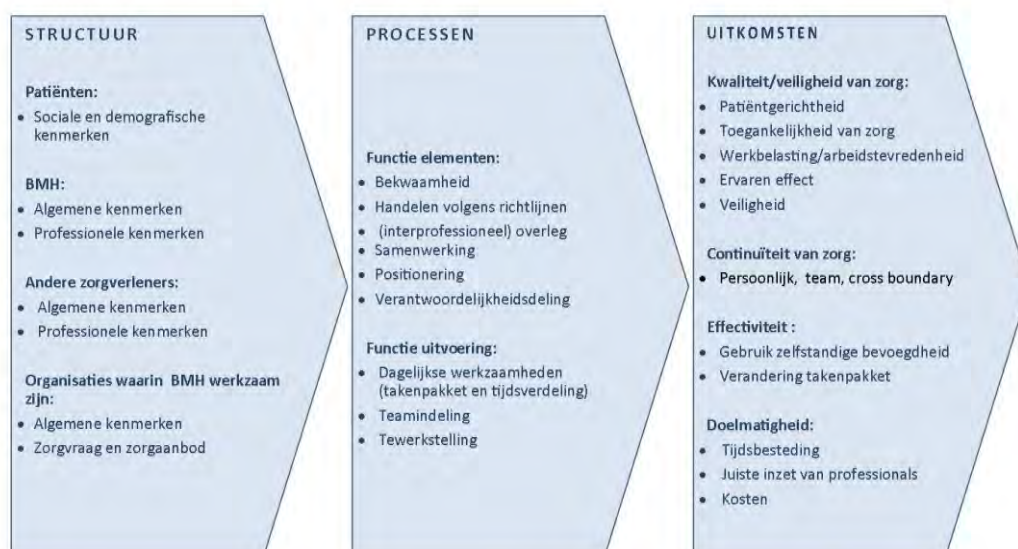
STRUCTUUR

Patiënten:
- Sociale en demografische kenmerken

BMH:
- Algemene kenmerken
- Professionele kenmerken

Andere zorgverleners:
- Algemene kenmerken
- Professionele kenmerken

Organisaties waarin BMH werkzaam zijn:
- Algemene kenmerken
- Zorgvraag en zorgaanbod

PROCESSEN

Functie elementen:
- Bekwaamheid
- Handelen volgens richtlijnen
- (interprofessioneel) overleg
- Samenwerking
- Positionering
- Verantwoordelijkheidsdeling

Functie uitvoering:
- Dagelijkse werkzaamheden (takenpakket en tijdsverdeling)
- Teamindeling
- Tewerkstelling

UITKOMSTEN

Kwaliteit/veiligheid van zorg:
- Patiëntgerichtheid
- Toegankelijkheid van zorg
- Werkbelasting/arbeidstevredenheid
- Ervaren effect
- Veiligheid

Continuïteit van zorg:
- Persoonlijk, team, cross boundary

Effectiviteit :
- Gebruik zelfstandige bevoegdheid
- Verandering takenpakket

Doelmatigheid:
- Tijdsbesteding
- Juiste inzet van professionals
- Kosten